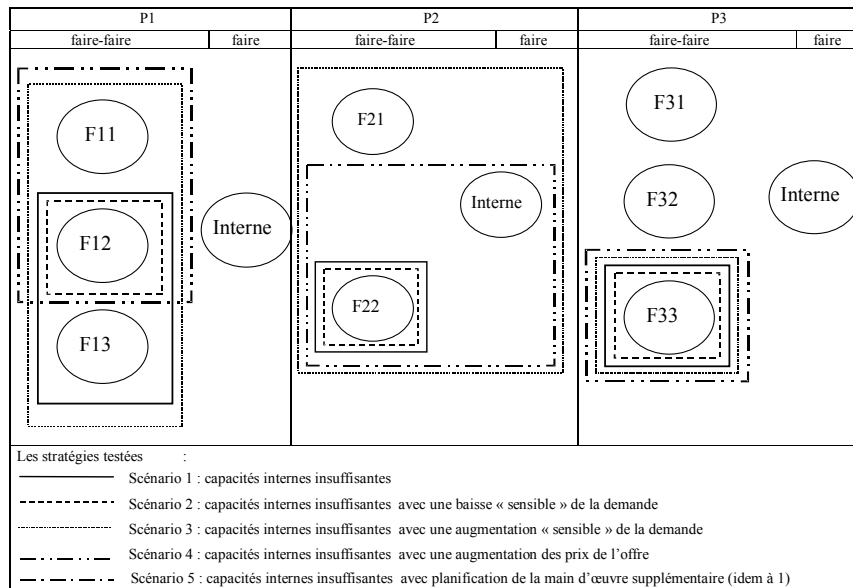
| P1 | | P2 | | P3 | |
|---|---|---|---|---|---|
| faire-faire | faire | faire-faire | faire | faire-faire | faire |

F11

F12

F13

Interne

F21

Interne

F22

F31

F32

Interne

F33

Les stratégies testées :

Scénario 1 : capacités internes insuffisantes

Scénario 2 : capacités internes insuffisantes avec une baisse « sensible » de la demande

Scénario 3 : capacités internes insuffisantes avec une augmentation « sensible » de la demande

Scénario 4 : capacités internes insuffisantes avec une augmentation des prix de l'offre

Scénario 5 : capacités internes insuffisantes avec planification de la main d'œuvre supplémentaire (idem à 1)